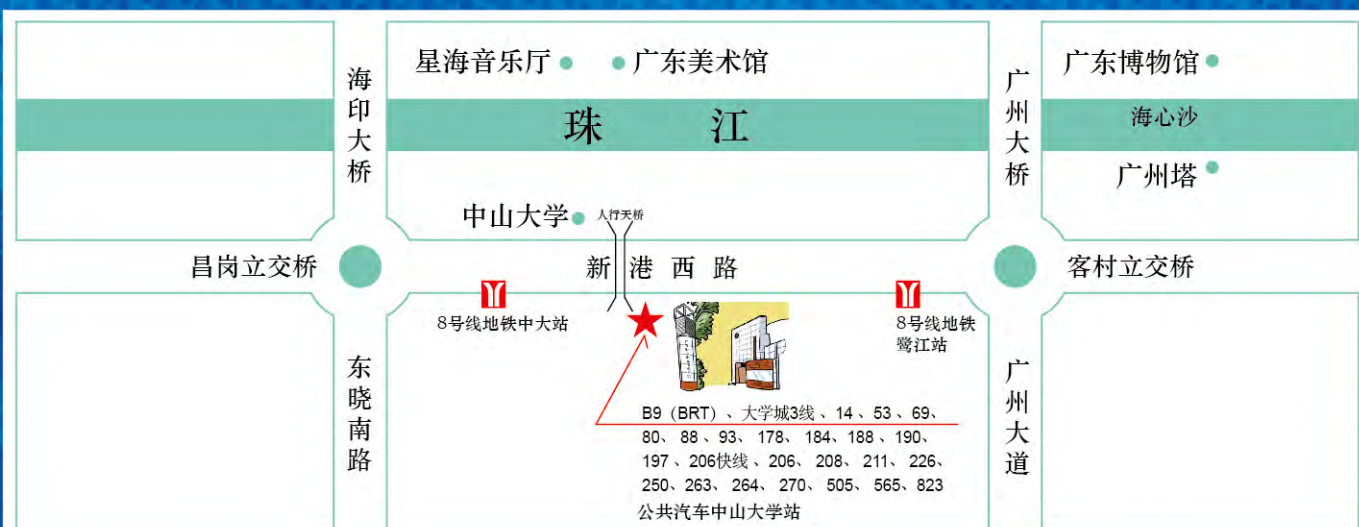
海印大桥

星海音乐厅 广东美术馆

珠 江

中山大学

人行天桥

广州大桥

广东博物馆

海心沙

广州塔

昌岗立交桥

新 港 西 路

客村立交桥

8号线地铁中大站

8号线地铁鹭江站

东晓南路

广州大道

B9（BRT）、大学城3线、14、53、69、80、88、93、178、184、188、190、197、206快线、206、208、211、226、250、263、264、270、505、565、823
公共汽车中山大学站